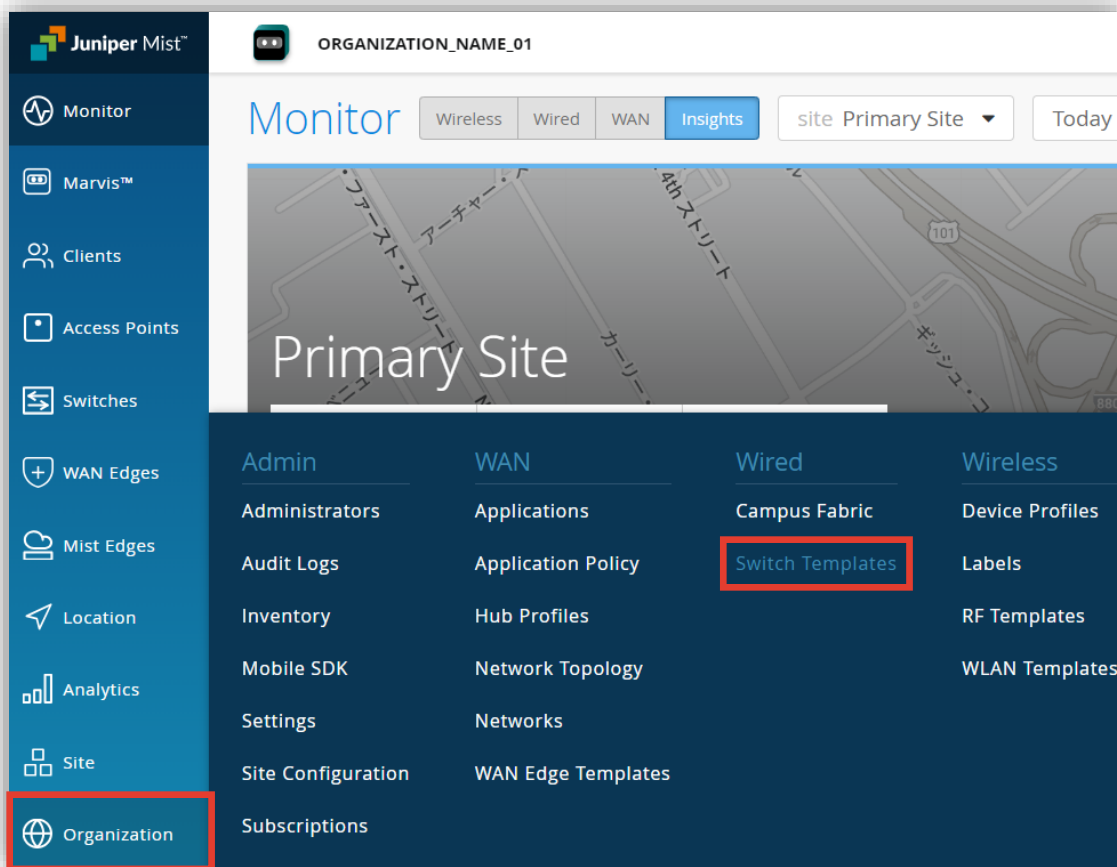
Juniper Mist™

ORGANIZATION_NAME_01

Monitor

Marvis™

Clients

Access Points

Switches

WAN Edges

Mist Edges

Location

Analytics

Site

Organization

Monitor

Wireless | Wired | WAN | Insights

site Primary Site

Today

ファースト・ストリート

アーチャー・ストリート

4th ストリート

カーリー・

キッシュ・

101

880

Primary Site

Admin
Administrators
Audit Logs
Inventory
Mobile SDK
Settings
Site Configuration
Subscriptions

WAN
Applications
Application Policy
Hub Profiles
Network Topology
Networks
WAN Edge Templates

Wired
Campus Fabric
Switch Templates

Wireless
Device Profiles
Labels
RF Templates
WLAN Templates